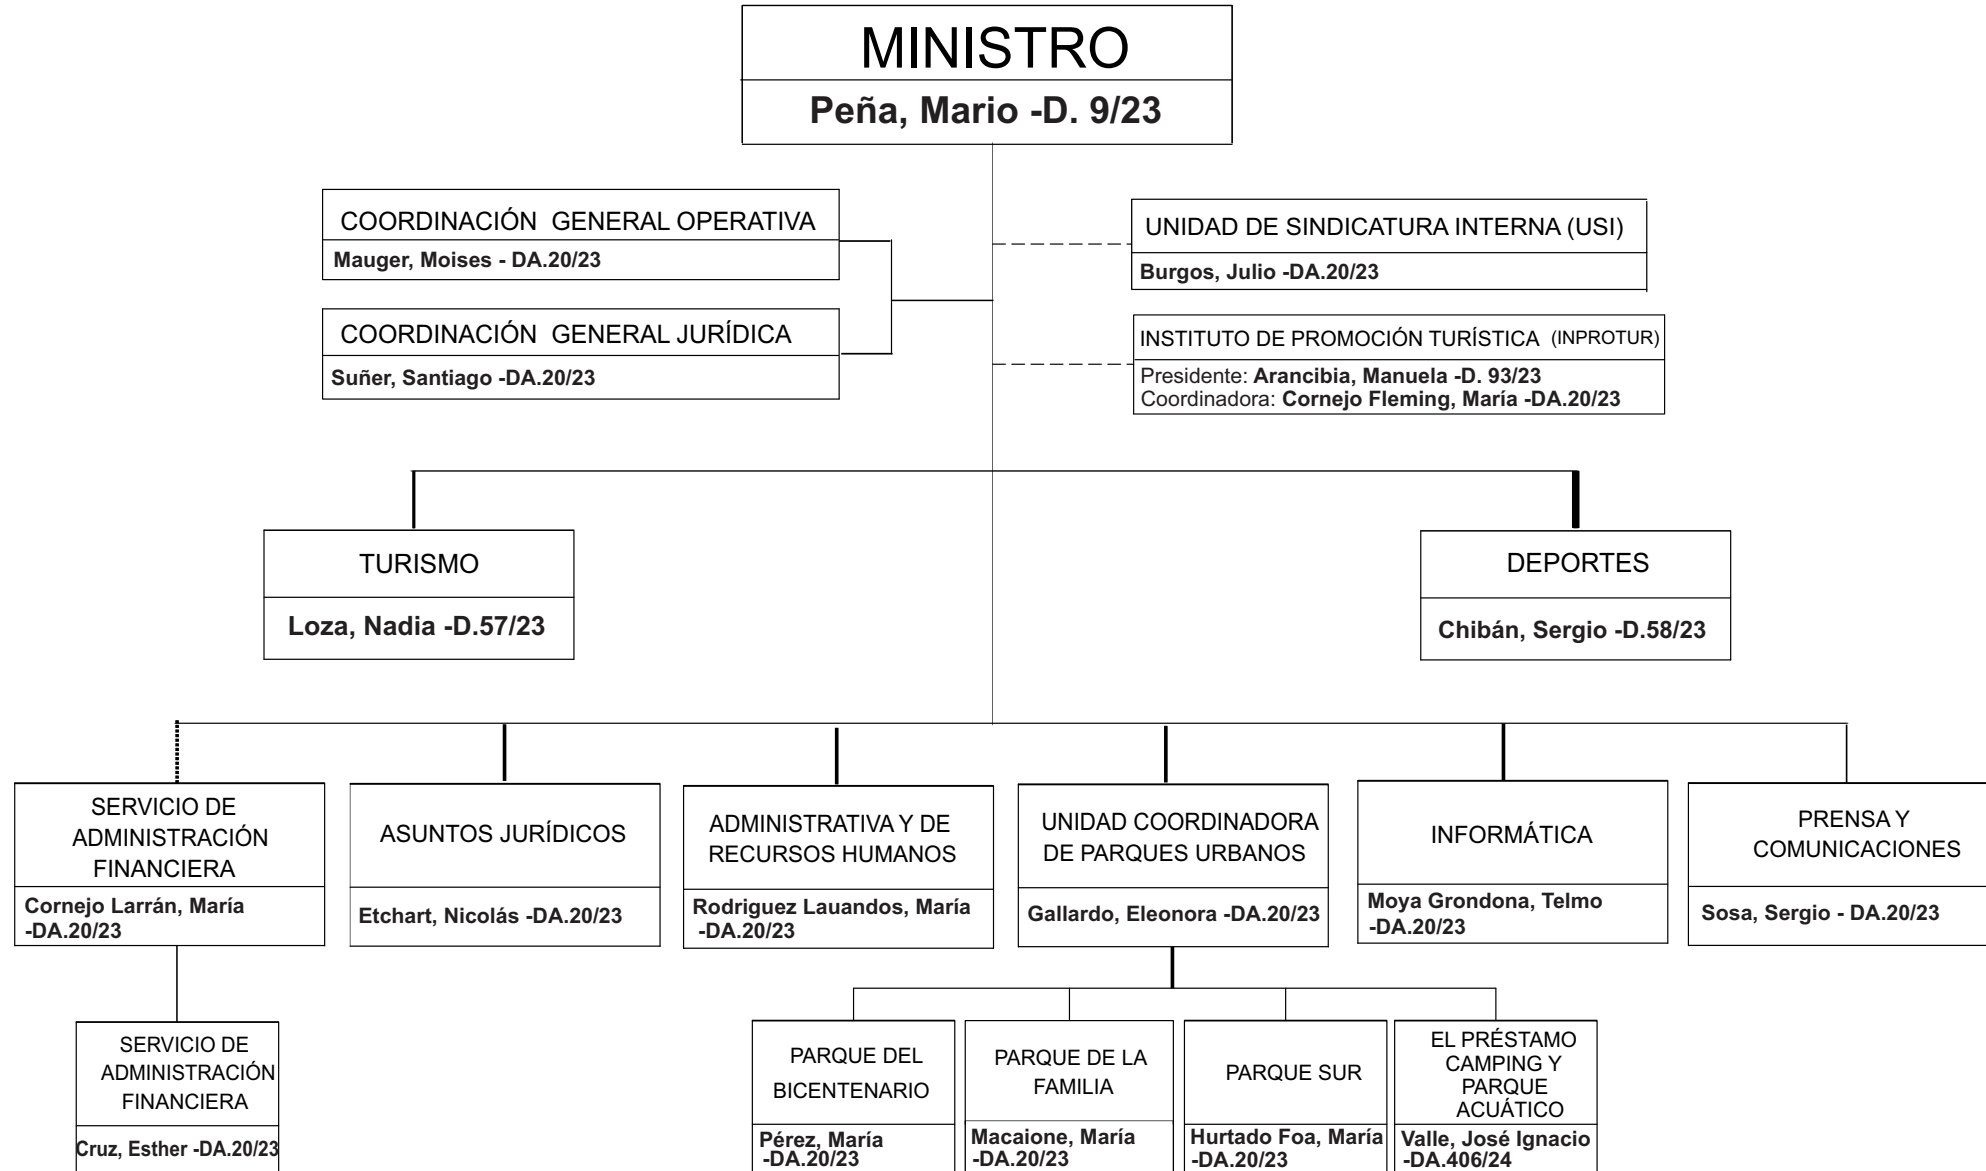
MINISTRO
Peña, Mario -D. 9/23

COORDINACIÓN GENERAL OPERATIVA
Mauger, Moises - DA.20/23

COORDINACIÓN GENERAL JURÍDICA
Suñer, Santiago -DA.20/23

UNIDAD DE SINDICATURA INTERNA (USI)
Burgos, Julio -DA.20/23

INSTITUTO DE PROMOCIÓN TURÍSTICA (INPROTUR)
Presidente: Arancibia, Manuela -D. 93/23
Coordinadora: Cornejo Fleming, María -DA.20/23

TURISMO
Loza, Nadia -D.57/23

DEPORTES
Chibán, Sergio -D.58/23

SERVICIO DE ADMINISTRACIÓN FINANCIERA
Cornejo Larrán, María -DA.20/23

ASUNTOS JURÍDICOS
Etchart, Nicolás -DA.20/23

ADMINISTRATIVA Y DE RECURSOS HUMANOS
Rodriguez Lauandos, María -DA.20/23

UNIDAD COORDINADORA DE PARQUES URBANOS
Gallardo, Eleonora -DA.20/23

INFORMÁTICA
Moya Grondona, Telmo -DA.20/23

PRENSA Y COMUNICACIONES
Sosa, Sergio - DA.20/23

SERVICIO DE ADMINISTRACIÓN FINANCIERA
Cruz, Esther -DA.20/23

PARQUE DEL BICENTENARIO
Pérez, María -DA.20/23

PARQUE DE LA FAMILIA
Macaione, María -DA.20/23

PARQUE SUR
Hurtado Foa, María -DA.20/23

EL PRÉSTAMO CAMPING Y PARQUE ACUÁTICO
Valle, José Ignacio -DA.406/24